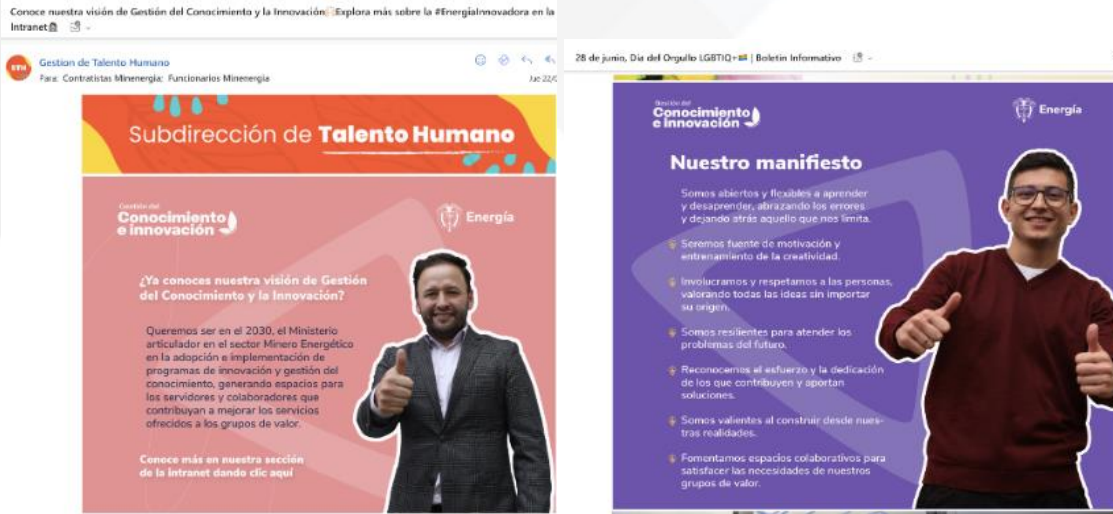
Conoce nuestra visión de Gestión del Conocimiento y la Innovación Explora más sobre la #EnergíaInnovadora en la Intranet

GTH Gestion de Talento Humano
Para: Contratistas Minenergia; Funcionarios Minenergia
Jue 22/0

Subdirección de Talento Humano

Gestión del Conocimiento e innovación

Energía

¿Ya conoces nuestra visión de Gestión del Conocimiento y la Innovación?

Queremos ser en el 2030, el Ministerio articulador en el sector Minero Energético en la adopción e implementación de programas de innovación y gestión del conocimiento, generando espacios para los servidores y colaboradores que contribuyan a mejorar los servicios ofrecidos a los grupos de valor.

Conoce más en nuestra sección de la intranet dando clic aquí

28 de junio, Día del Orgullo LGBTIQ+ | Boletín Informativo

Gestión del Conocimiento e innovación

Energía

Nuestro manifiesto

Somos abiertos y flexibles a aprender y desaprender, abrazando los errores y dejando atrás aquello que nos limita.

Seremos fuente de motivación y entrenamiento de la creatividad.

Involucramos y respetamos a las personas, valorando todas las ideas sin importar su origen.

Somos resilientes para atender los problemas del futuro.

Reconocemos el esfuerzo y la dedicación de los que contribuyen y aportan soluciones.

Somos valientes al construir desde nuestras realidades.

Fomentamos espacios colaborativos para satisfacer las necesidades de nuestros grupos de valor.